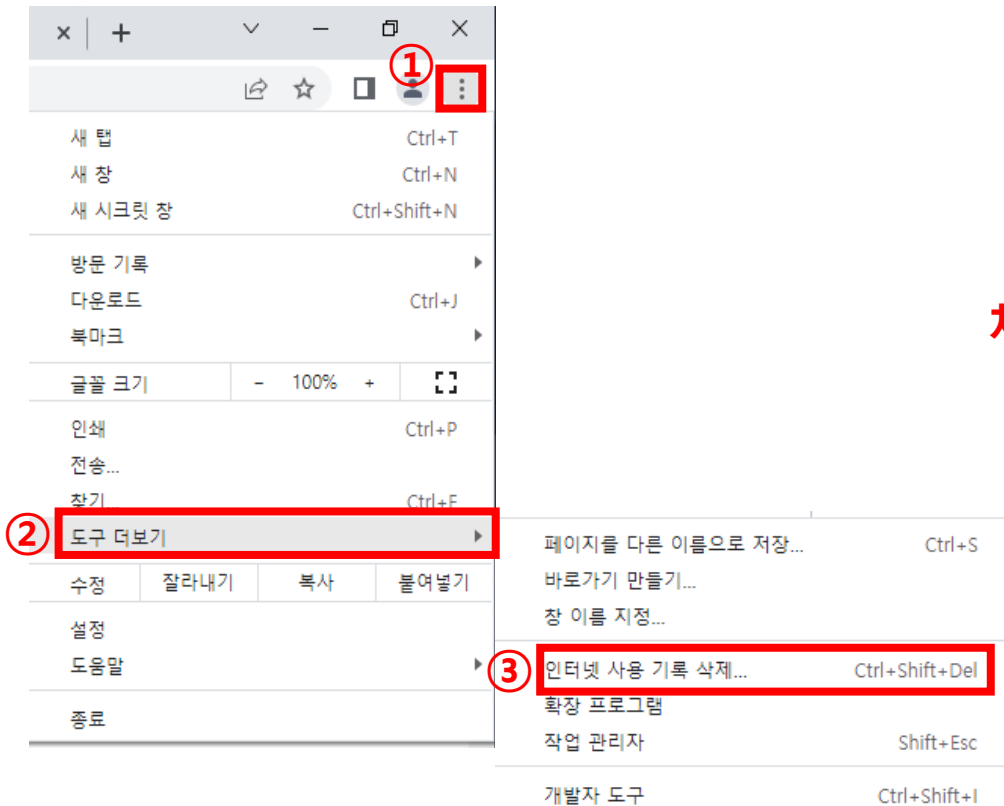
①

새 탭 Ctrl+T
새 창 Ctrl+N
새 시크릿 창 Ctrl+Shift+N

방문 기록
다운로드 Ctrl+J
북마크

글꼴 크기 - 100% +

인쇄 Ctrl+P
전송...
찾기 Ctrl+F
② 도구 더보기

| 수정 | 잘라내기 | 복사 | 붙여넣기 |
|---|---|---|---|

설정
도움말

종료

페이지를 다른 이름으로 저장... Ctrl+S
바로가기 만들기...
창 이름 지정...

③ 인터넷 사용 기록 삭제... Ctrl+Shift+Del
확장 프로그램
작업 관리자 Shift+Esc

개발자 도구 Ctrl+Shift+I